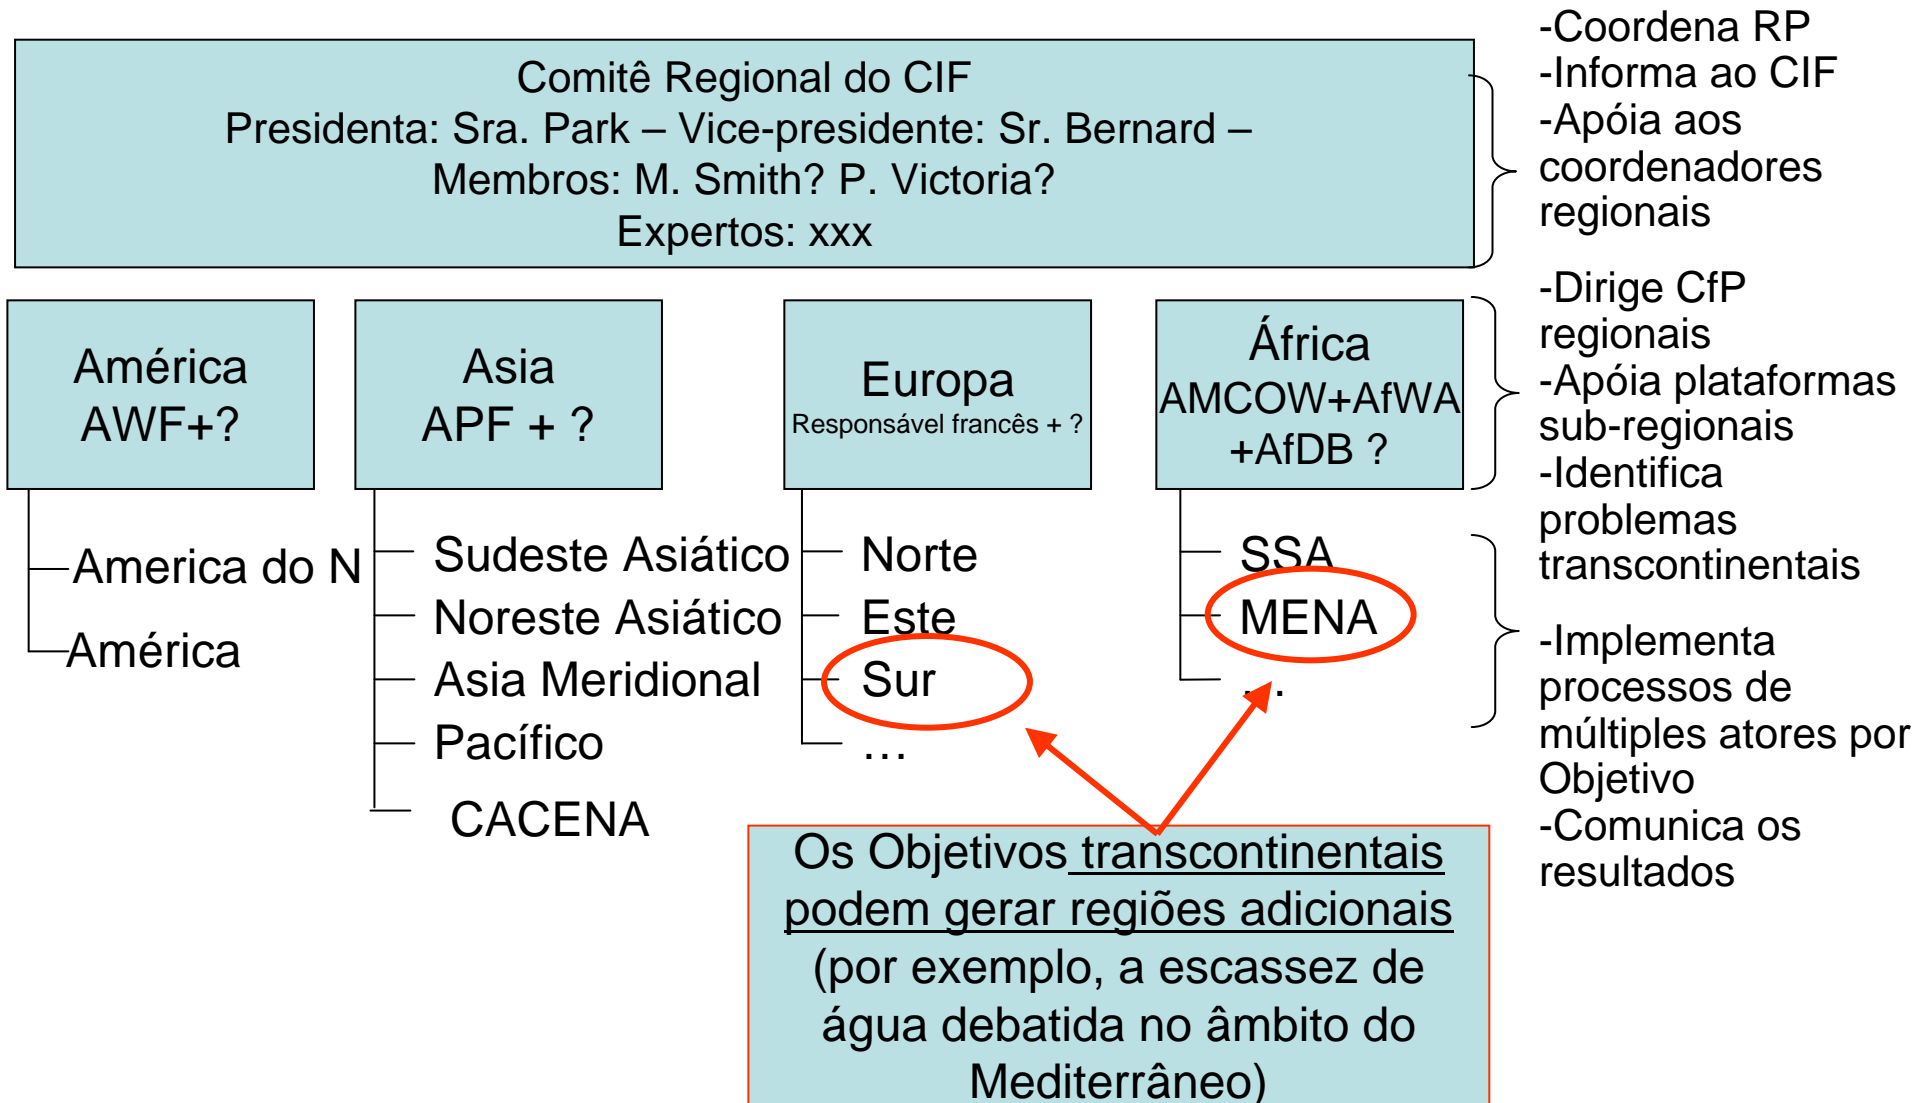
Comitê Regional do CIF
Presidenta: Sra. Park – Vice-presidente: Sr. Bernard –
Membros: M. Smith? P. Victoria?
Expertos: xxx

-Coordena RP
-Informa ao CIF
-Apóia aos coordenadores regionais

América
AWF+?

Asia
APF + ?

Europa
Responsável francês + ?

África
AMCOW+AfWA
+AfDB ?

-Dirige CfP regionais
-Apóia plataformas sub-regionais
-Identifica problemas transcontinentais

America do N
América

Sudeste Asiático
Noreste Asiático
Asia Meridional
Pacífico
CACENA

Norte
Este
Sur
…

SSA
MENA
…

-Implementa processos de múltiples atores por Objetivo
-Comunica os resultados

Os Objetivos transcontinentais podem gerar regiões adicionais (por exemplo, a escassez de água debatida no âmbito do Mediterrâneo)